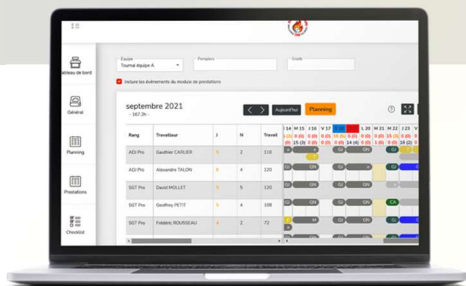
ableau de bord

Général

Planning

Prestations

Checklist

Equipe
Tournai équipe A

Pompiers

Grade

Inclure les évènements du module de prestations

septembre 2021
- 167.2h -

Aujourd'hui

Planning

| Rang | Travailleur | J | N | Travail |
|---|---|---|---|---|
| ADJ Pro | Gauthier CARLIER | 6 | 4 | 116 |
| ADJ Pro | Alexandre TALON | 5 | 4 | 120 |
| SGT Pro | David MOLLET | 5 | 4 | 120 |
| SGT Pro | Geoffrey PETIT | 6 | 4 | 120 |
| SGT Pro | Frédéric ROUSSEAU | 4 | 2 | 72 |

L 14 M 15 J 16 V 17 L 20 M 21 M 22

GN

CA